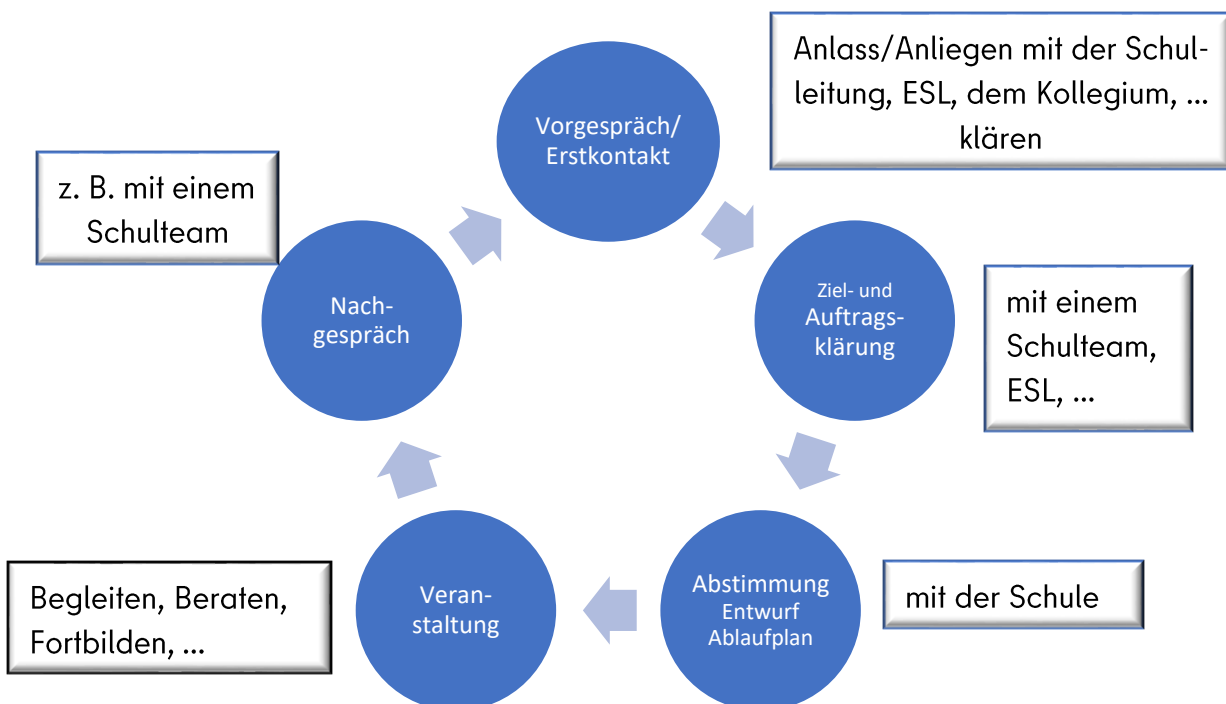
Vorgespräch/ Erstkontakt

Anlass/Anliegen mit der Schulleitung, ESL, dem Kollegium, ... klären

Ziel- und Auftragsklärung

mit einem Schulteam, ESL, ...

Abstimmung Entwurf Ablaufplan

mit der Schule

Veranstaltung

Begleiten, Beraten, Fortbilden, ...

Nachgespräch

z. B. mit einem Schulteam